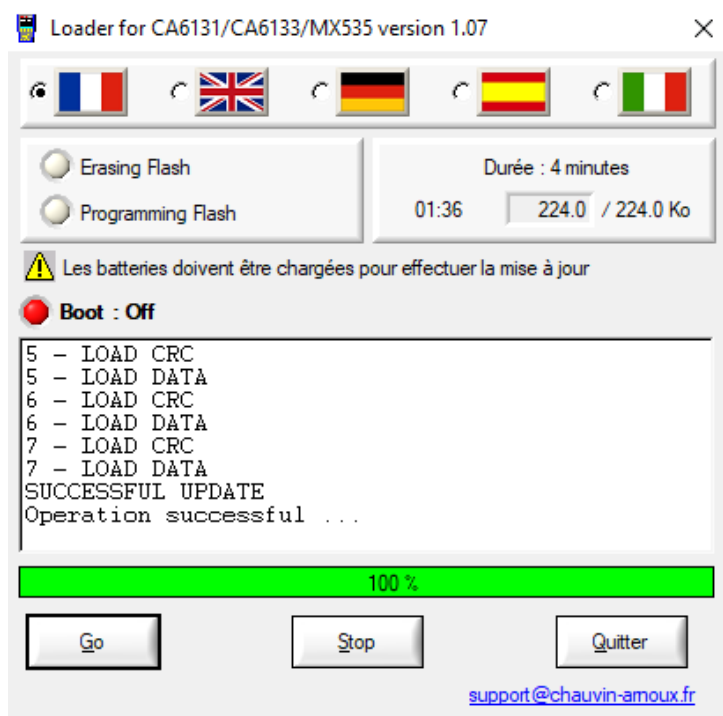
Loader for CA6131/CA6133/MX535 version 1.07

Erasing Flash

Programming Flash

Durée : 4 minutes

01:36 224.0 / 224.0 Ko

Les batteries doivent être chargées pour effectuer la mise à jour

Boot : Off

5 – LOAD CRC
5 – LOAD DATA
6 – LOAD CRC
6 – LOAD DATA
7 – LOAD CRC
7 – LOAD DATA
SUCCESSFUL UPDATE
Operation successful ...

100 %

Go

Stop

Quitter

support@chauvin-arnoux.fr